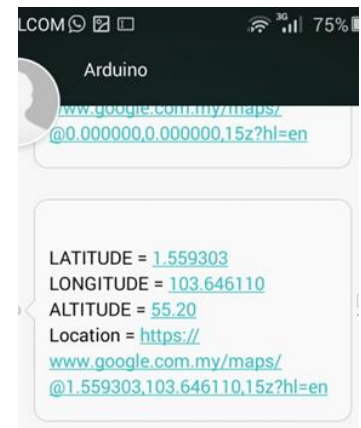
LCOM 3G 75%
Arduino
www.google.com.my/maps/ @0.000000,0.000000,15z?hl=en

LATITUDE = 1.559303
LONGITUDE = 103.646110
ALTITUDE = 55.20
Location = https:// www.google.com.my/maps/ @1.559303,103.646110,15z?hl=en